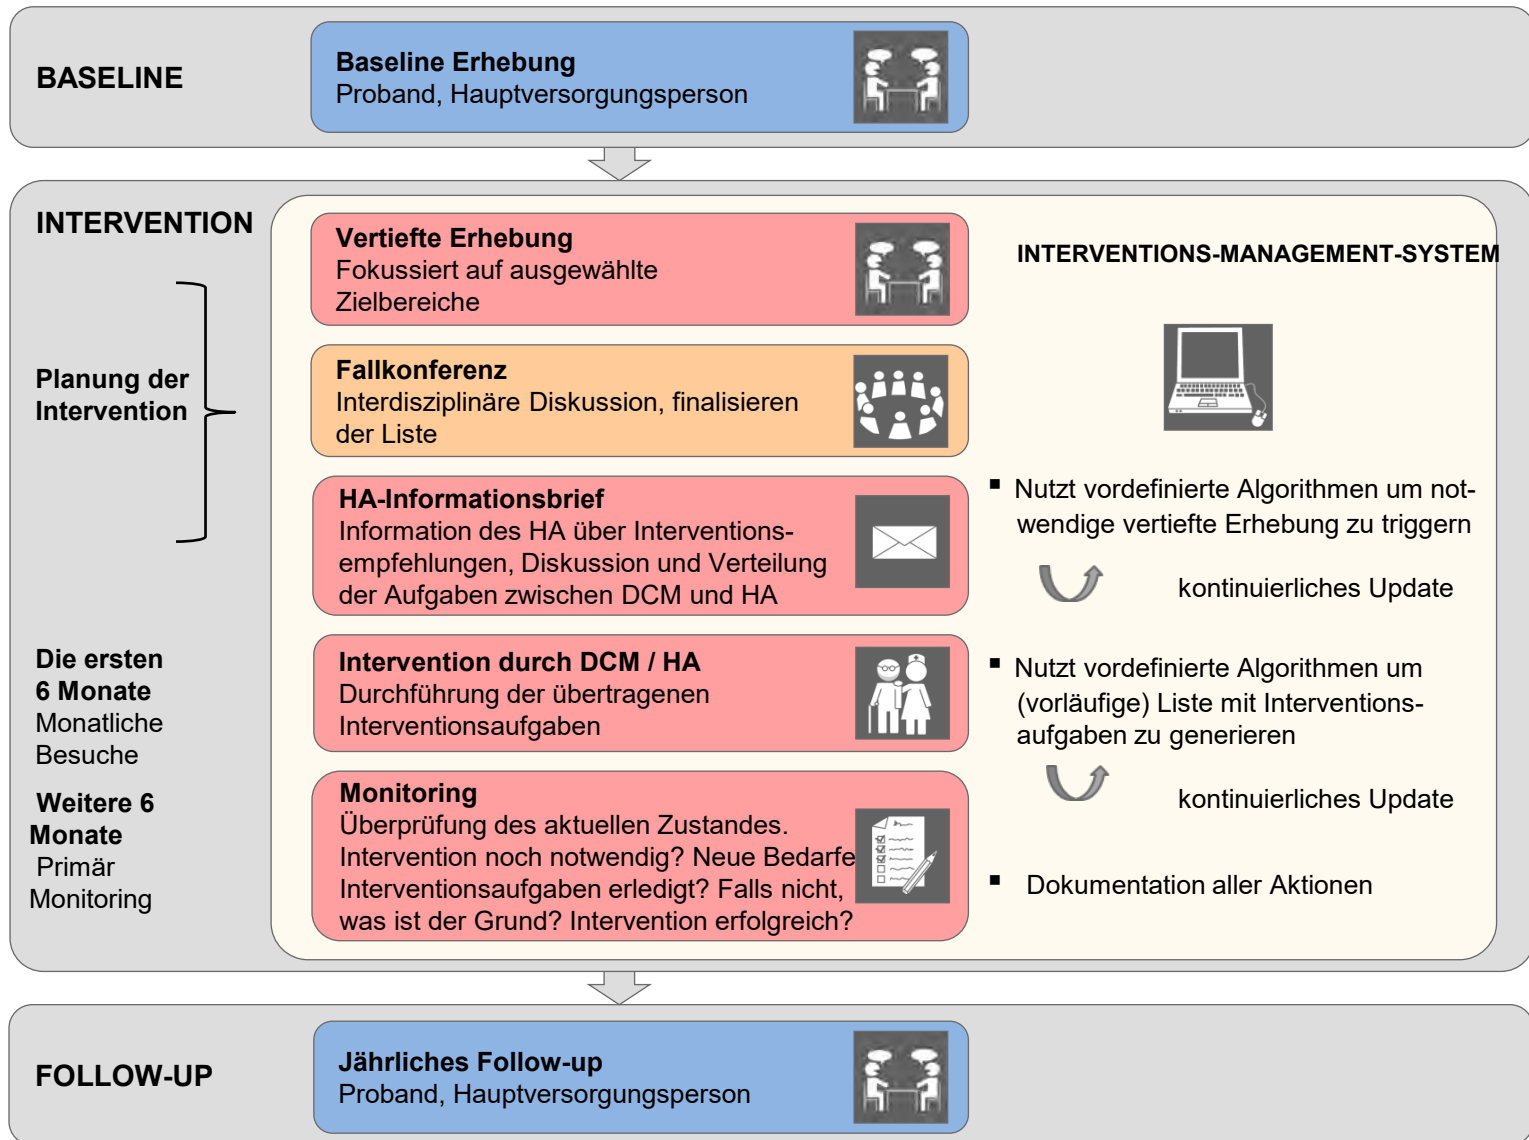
BASELINE

Baseline Erhebung
Proband, Hauptversorgungsperson

INTERVENTION

Planung der Intervention

Vertiefte Erhebung
Fokussiert auf ausgewählte Zielbereiche

Fallkonferenz
Interdisziplinäre Diskussion, finalisieren der Liste

HA-Informationsbrief
Information des HA über Interventionsempfehlungen, Diskussion und Verteilung der Aufgaben zwischen DCM und HA

Die ersten 6 Monate
Monatliche Besuche

Intervention durch DCM / HA
Durchführung der übertragenen Interventionsaufgaben

Weitere 6 Monate
Primär Monitoring

Monitoring
Überprüfung des aktuellen Zustandes. Intervention noch notwendig? Neue Bedarfe Interventionsaufgaben erledigt? Falls nicht, was ist der Grund? Intervention erfolgreich?

INTERVENTIONS-MANAGEMENT-SYSTEM

▪ Nutzt vordefinierte Algorithmen um notwendige vertiefte Erhebung zu triggern

kontinuierliches Update

▪ Nutzt vordefinierte Algorithmen um (vorläufige) Liste mit Interventionsaufgaben zu generieren

kontinuierliches Update

▪ Dokumentation aller Aktionen

FOLLOW-UP

Jährliches Follow-up
Proband, Hauptversorgungsperson